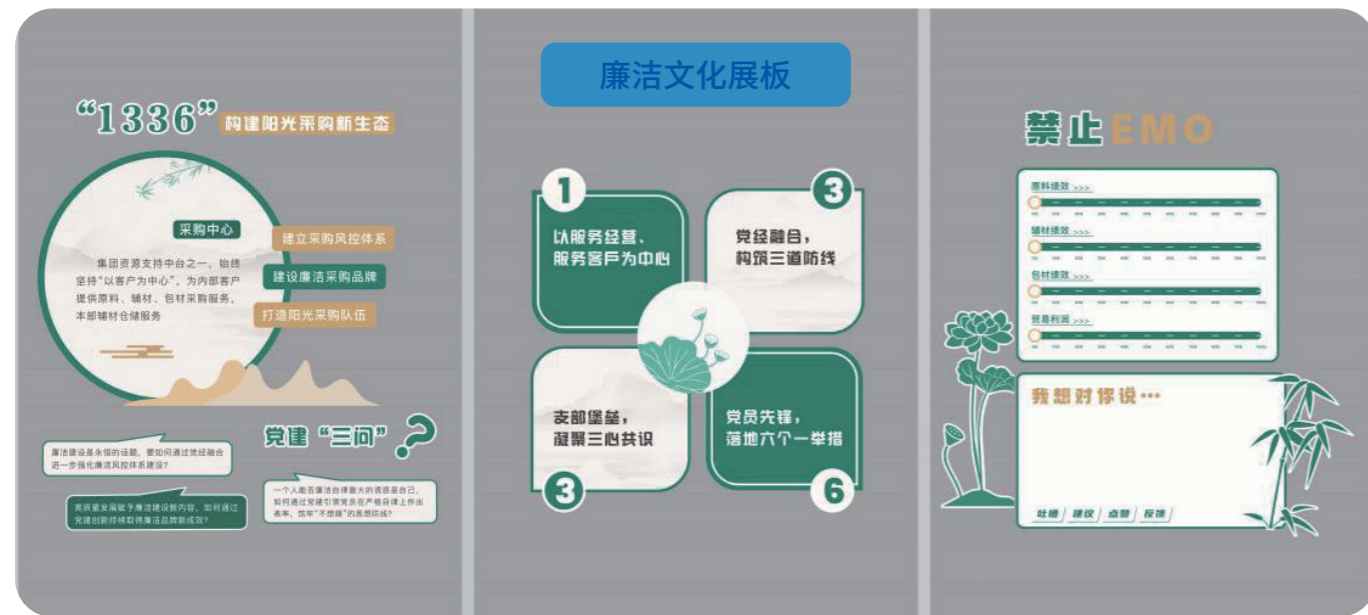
“1336” 构建阳光采购新生态

采购中心

集团资源支持中台之一，始终坚持“以客户为中心”，为内部客户提供原料、辅材、包材采购服务，本部辅材仓储服务

建立采购风控体系

建设廉洁采购品牌

打造阳光采购队伍

党建“三问”

廉洁建设是永恒的话题，要如何通过党经融合进一步强化廉洁风控体系建设？

高质量发展赋予廉洁建设新内容，如何通过党建创新持续取得廉洁品牌新成效？

一个人能否廉洁自律最大的诱惑是自己，如何通过党建引领党员在严格自律上作出表率，筑牢“不想腐”的思想防线？

廉洁文化展板

1
以服务经营、服务客户为中心

3
党经融合，构筑三道防线

3
支部堡垒，凝聚三心共识

6
党员先锋，落地六个一举措

禁止EMO

原料绩效 >>>

辅材绩效 >>>

包材绩效 >>>

贸易利润 >>>

我想对你说…

吐槽 建议 点赞 反馈